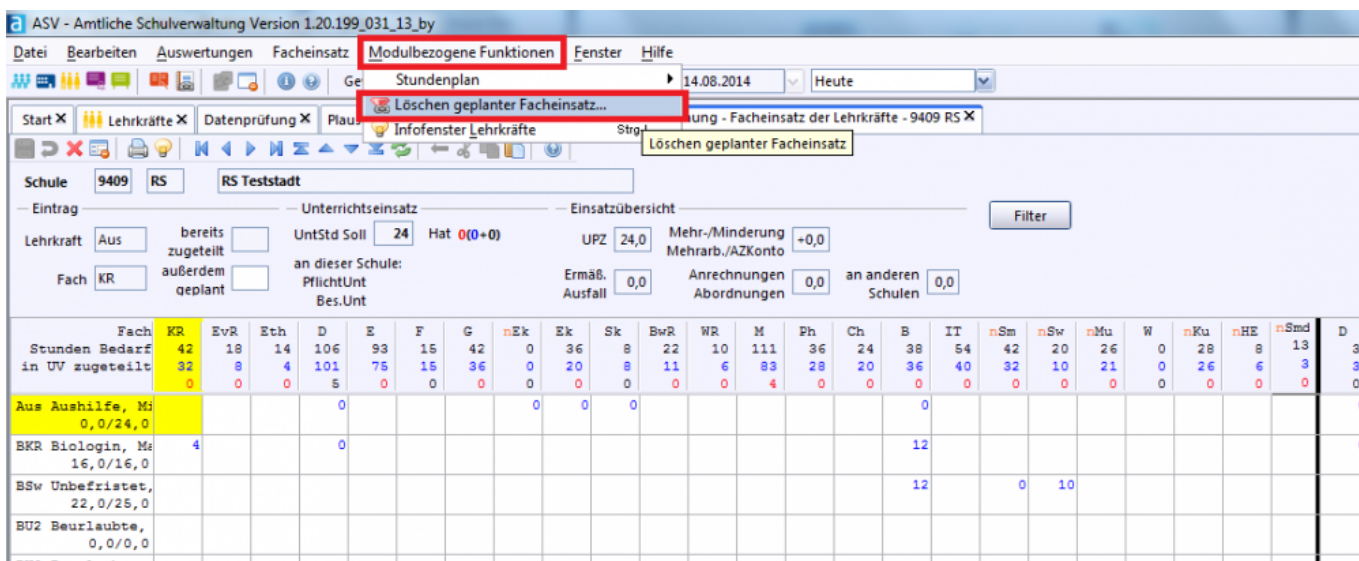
ASV - Amtliche Schulverwaltung Version 1.20.199_031_13_by

Datei Bearbeiten Auswertungen Facheinsatz Modulbezogene Funktionen Fenster Hilfe

Ge 14.08.2014 Heute

Stundenplan
Löschen geplanter Facheinsatz...
Infofenster Lehrkräfte Strg-I

Start ✕ Lehrkräfte ✕ Datenprüfung ✕ Plau ung - Facheinsatz der Lehrkräfte - 9409 RS ✕

Löschen geplanter Facheinsatz

Schule 9409 RS RS Teststadt

Eintrag
Lehrkraft Aus
bereits zugeteilt
Fach KR
außerdem geplant

Unterrichtseinsatz
UntStd Soll 24 Hat 0(0+0)
an dieser Schule:
PflichtUnt
Bes.Unt

Einsatzübersicht
UPZ 24,0
Mehr-/Minderung Mehrarb./AZKonto +0,0
Ermäß. Ausfall 0,0
Anrechnungen Abordnungen 0,0
an anderen Schulen 0,0

Filter

| Fach | KR | EvR | Eth | D | E | F | G | nEk | Ek | Sk | BwR | WR | M | Ph | Ch | B | IT | nSm | nSw | nMu | W | nKu | nHE | nSmd | D |
|---|---|---|---|---|---|---|---|---|---|---|---|---|---|---|---|---|---|---|---|---|---|---|---|---|---|
| Stunden Bedarf | 42 | 18 | 14 | 106 | 93 | 15 | 42 | 0 | 36 | 8 | 22 | 10 | 111 | 36 | 24 | 38 | 54 | 42 | 20 | 26 | 0 | 28 | 8 | 13 | 3 |
| in UV zugeteilt | 32 | 8 | 4 | 101 | 75 | 15 | 36 | 0 | 20 | 8 | 11 | 6 | 83 | 28 | 20 | 36 | 40 | 32 | 10 | 21 | 0 | 26 | 6 | 3 | 3 |
| | 0 | 0 | 0 | 5 | 0 | 0 | 0 | 0 | 0 | 0 | 0 | 0 | 4 | 0 | 0 | 0 | 0 | 0 | 0 | 0 | 0 | 0 | 0 | 0 | 0 |
| Aus Aushilfe, Mi 0,0/24,0 | | | | 0 | | | | 0 | 0 | 0 | | | | | | 0 | | | | | | | | | |
| BKR Biologin, Ma 16,0/16,0 | 4 | | | 0 | | | | | | | | | | | | 12 | | | | | | | | | |
| BSw Unbefristet, 22,0/25,0 | | | | | | | | | | | | | | | | 12 | | 0 | 10 | | | | | | |
| BU2 Beurlaubte, 0,0/0,0 | | | | | | | | | | | | | | | | | | | | | | | | | |